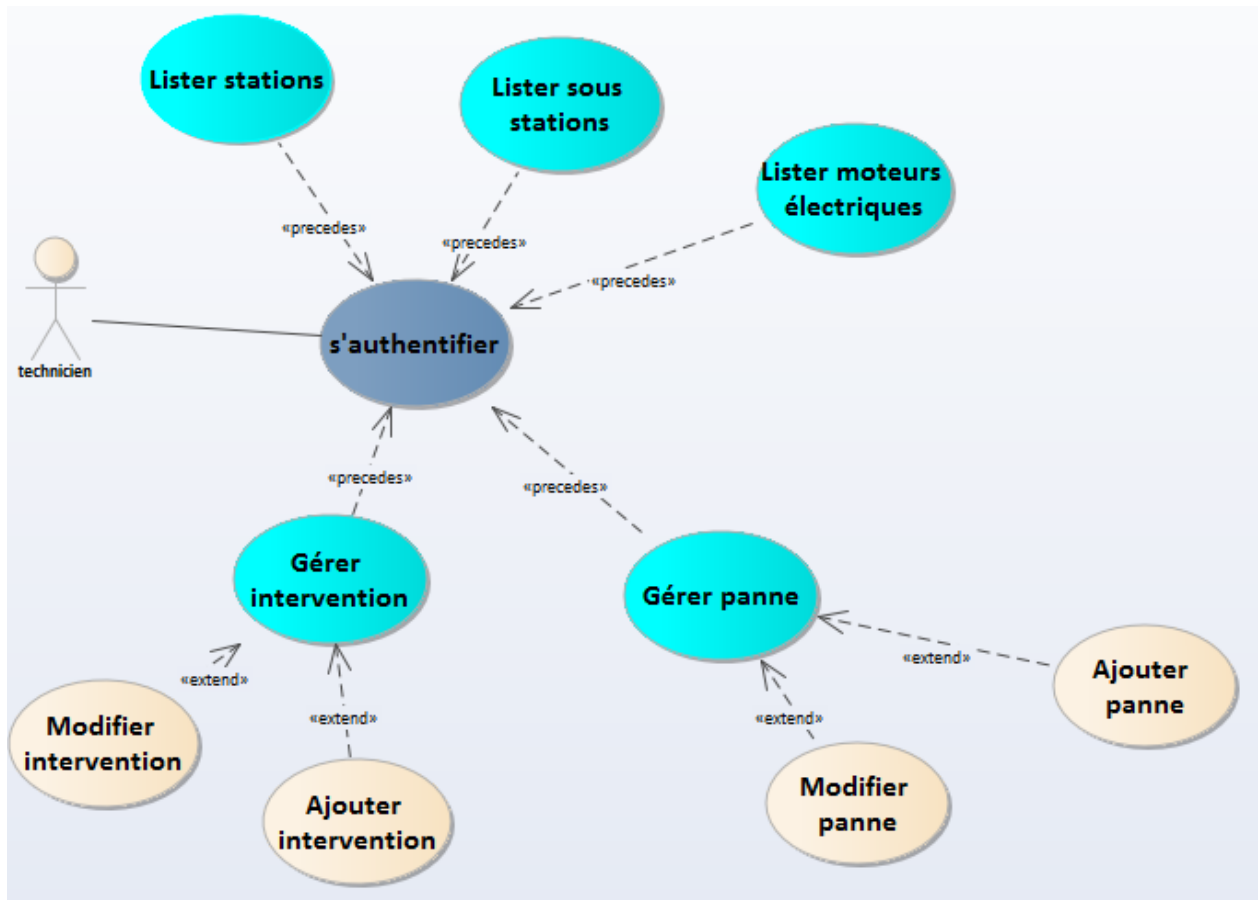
Lister stations

Lister sous stations

Lister moteurs électriques

«precedes»

«precedes»

«precedes»

technicien

s'authentifier

«precedes»

«precedes»

Gérer intervention

Gérer panne

«extend»

«extend»

«extend»

«extend»

Modifier intervention

Ajouter intervention

Modifier panne

Ajouter panne